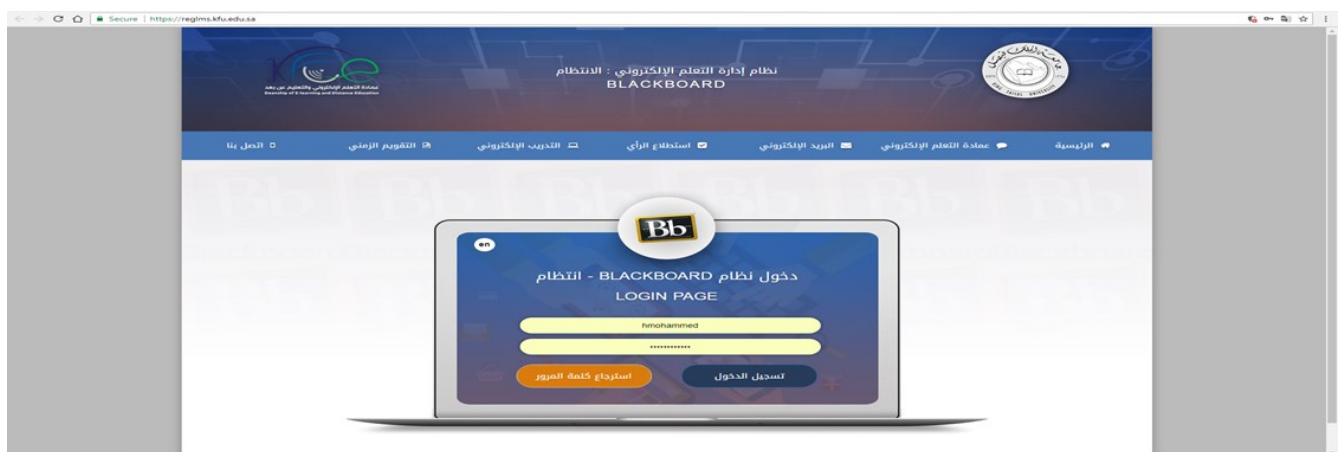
Secure | https://reglms.kfu.edu.sa

عمادة التعلم الإلكتروني والتعليم عن بعد
Deanship of E-learning and Distance Education

نظام إدارة التعلم الإلكتروني : الانتظام
BLACKBOARD

الرئيسية
عمادة التعلم الإلكتروني
البريد الإلكتروني
استطلاع الرأي
التدريب الإلكتروني
التقويم الزمني
اتصل بنا

Bb

en

دخول نظام BLACKBOARD - انتظام
LOGIN PAGE

hmohammed
••••••••••••

تسجيل الدخول
استرجاع كلمة المرور